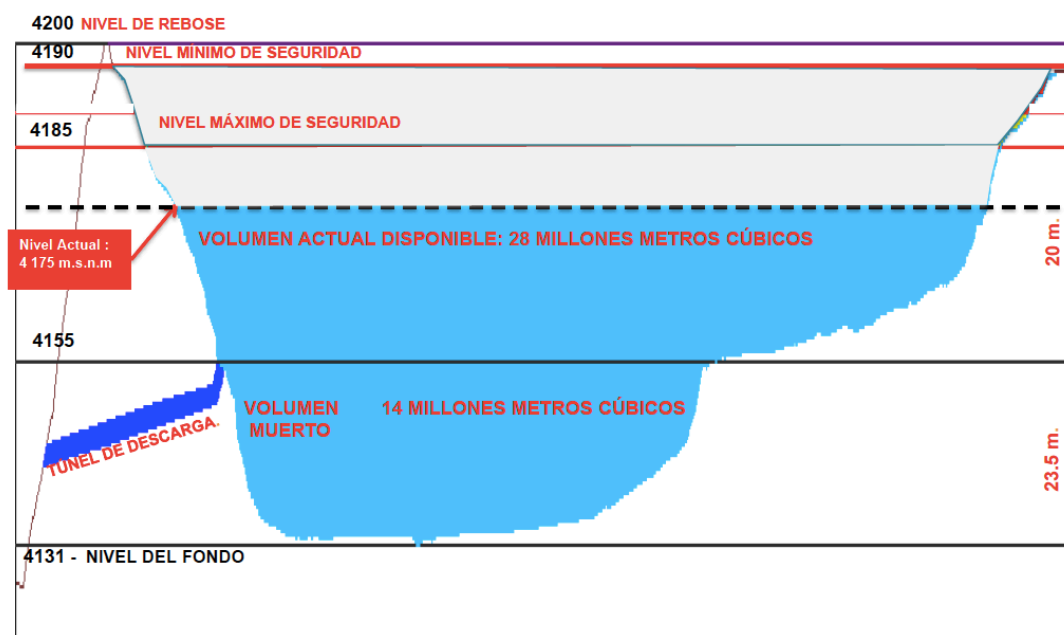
4200 NIVEL DE REBOSE

4190 NIVEL MINIMO DE SEGURIDAD

4185 NIVEL MÁXIMO DE SEGURIDAD

Nivel Actual : 4 175 m.s.n.m

VOLUMEN ACTUAL DISPONIBLE: 28 MILLONES METROS CÚBICOS

20 m.

4155

VOLUMEN MUERTO

14 MILLONES METROS CÚBICOS

TUNEL DE DESCARGA

23.5 m.

4131 - NIVEL DEL FONDO